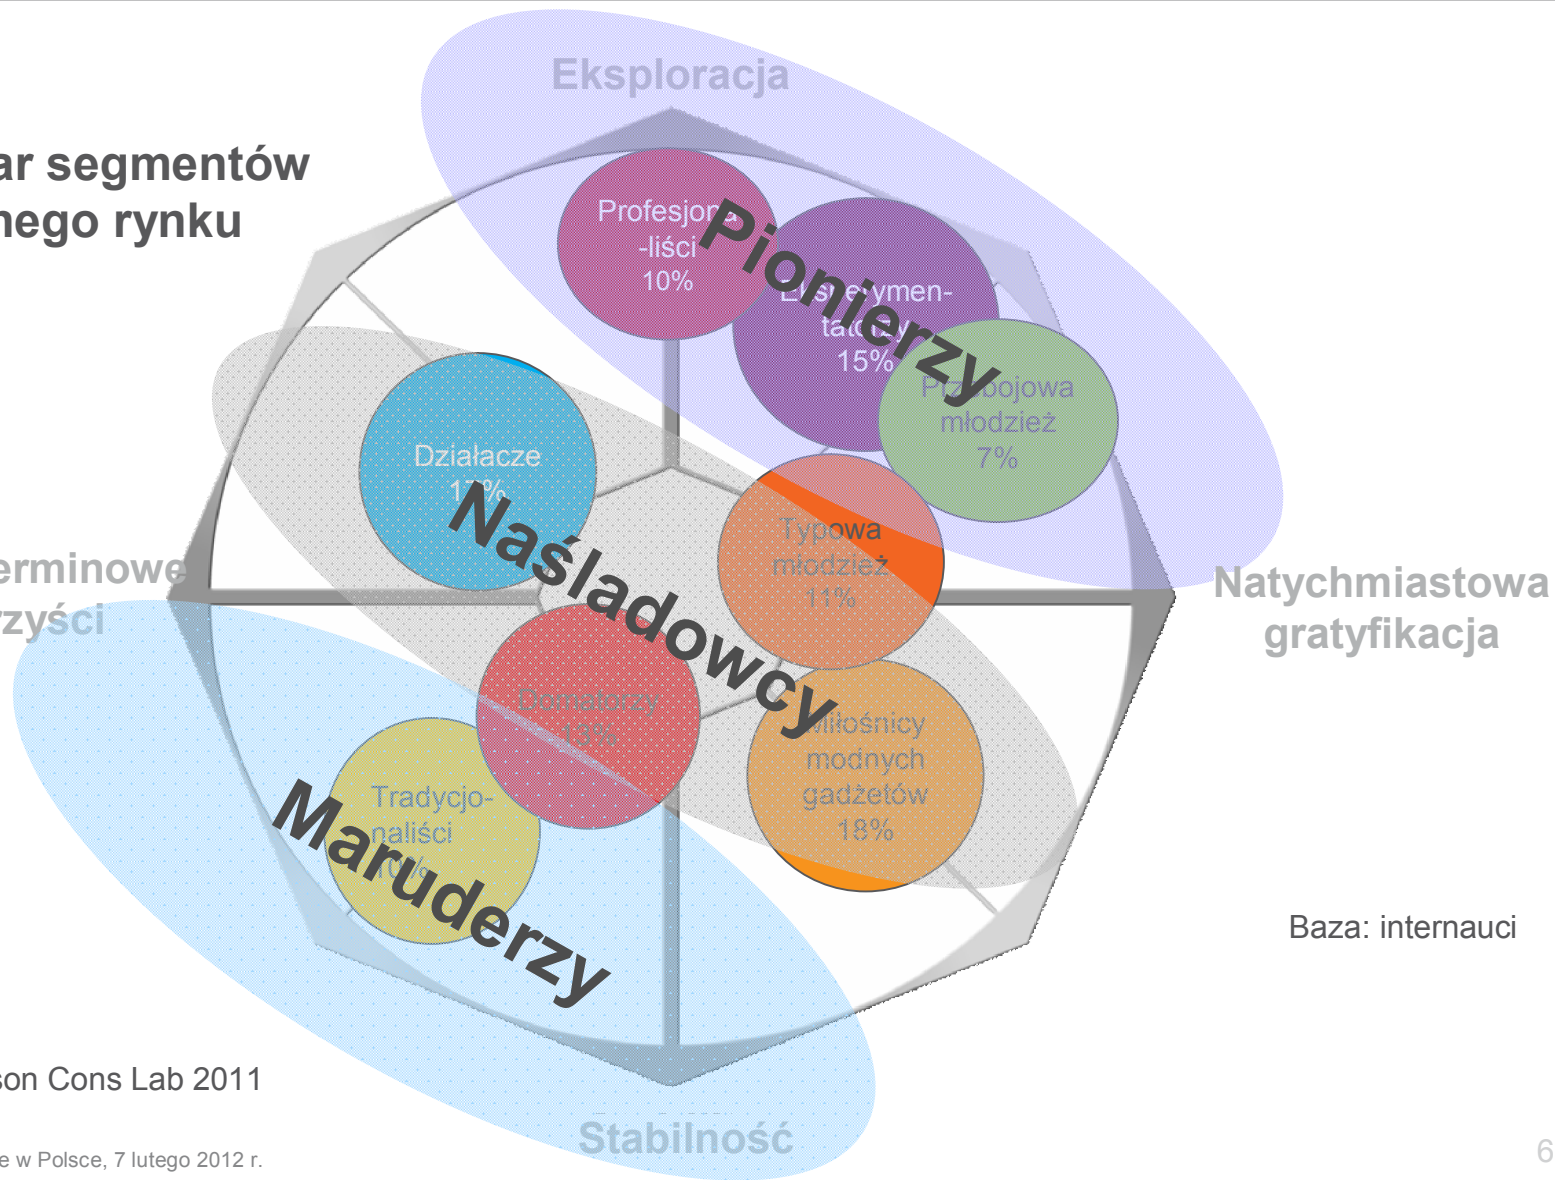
ar segmentów
nego rynku

Eksploracja

Profesjona-liści
10%

Pionierzy

Eksperymen-tatorzy
15%

Przebojowa
młodzież
7%

Działacze
17%

Naśladowcy

Typowa
młodzież
11%

erminowe
rzyści

Natychmiastowa
gratyfikacja

Domatorzy
13%

Miłośnicy
modnych
gadżetów
18%

Tradycjo-naliści
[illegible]

Maruderzy

Baza: internauci

son Cons Lab 2011

e w Polsce, 7 lutego 2012 r.

Stabilność

6